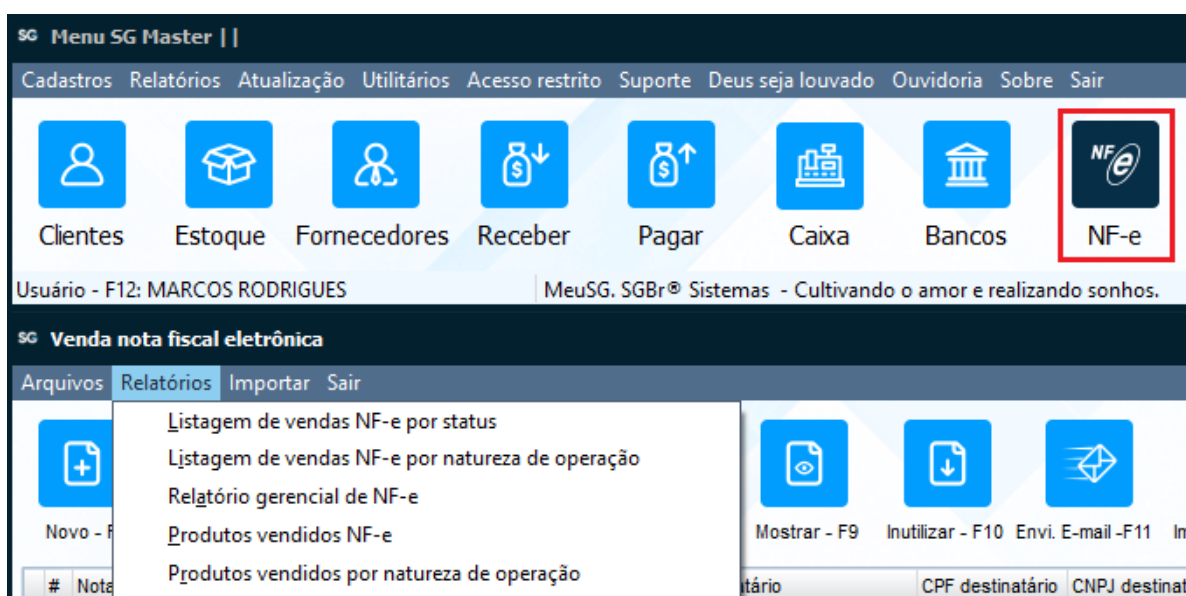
SG Menu SG Master | |

Cadastros Relatórios Atualização Utilitários Acesso restrito Suporte Deus seja louvado Ouvidoria Sobre Sair

Clientes Estoque Fornecedores Receber Pagar Caixa Bancos NF-e

Usuário - F12: MARCOS RODRIGUES MeuSG. SGBr® Sistemas - Cultivando o amor e realizando sonhos.

SG Venda nota fiscal eletrônica

Arquivos Relatórios Importar Sair

Listagem de vendas NF-e por status
Listagem de vendas NF-e por natureza de operação
Relatório gerencial de NF-e
Produtos vendidos NF-e
Produtos vendidos por natureza de operação

Novo - F Mostrar - F9 Inutilizar - F10 Envi. E-mail -F11 In

# Nota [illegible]tário CPF destinatário CNPJ destinat